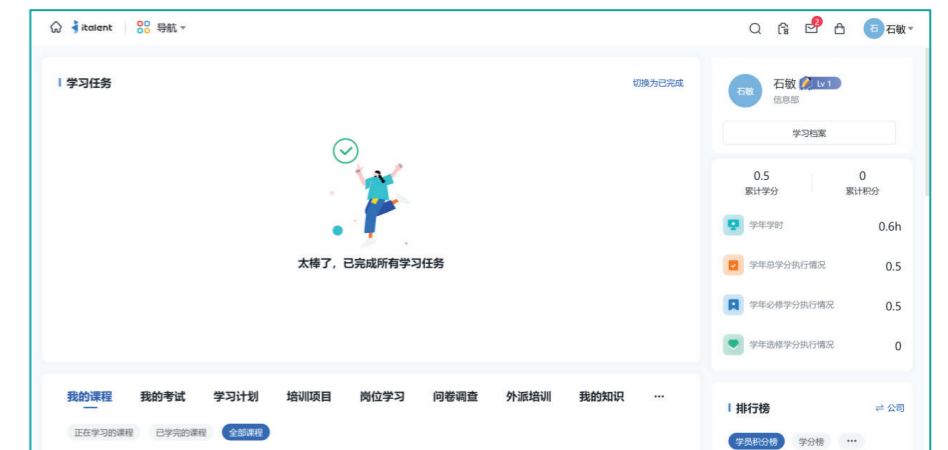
italent 导航

2

石 石敏

学习任务

切换为已完成

太棒了，已完成所有学习任务

石敏 石敏 Lv 1
信息部

学习档案

0.5
累计学分

0
累计积分

学年学时 0.6h

学年总学分执行情况 0.5

学年必修学分执行情况 0.5

学年选修学分执行情况 0

我的课程 我的考试 学习计划 培训项目 岗位学习 问卷调查 外派培训 我的知识 ···

正在学习的课程 已学完的课程 全部课程

排行榜

⇄ 公司

学员积分榜 学分榜 ···